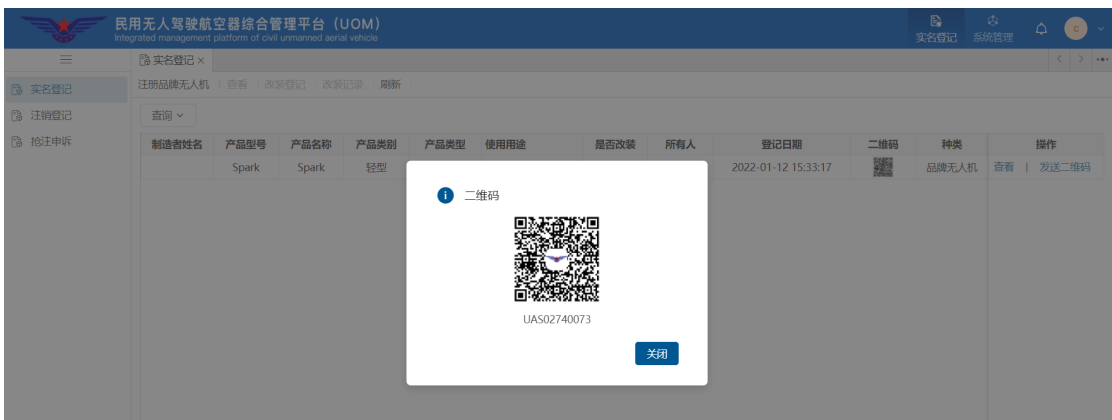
民用无人驾驶航空器综合管理平台（UOM）
Integrated management platform of civil unmanned aerial vehicle

实名登记 系统管理

实名登记
注销登记
抢注申诉

实名登记 ×

注册品牌无人机 | 查看 | 改装登记 | 改装记录 | 刷新

查询

| 制造者姓名 | 产品型号 | 产品名称 | 产品类别 | 产品类型 | 使用用途 | 是否改装 | 所有人 | 登记日期 | 二维码 | 种类 | 操作 |
|---|---|---|---|---|---|---|---|---|---|---|---|
| | Spark | Spark | 轻型 | | | | | 2022-01-12 15:33:17 | | 品牌无人机 | 查看 \| 发送二维码 |

二维码

UAS02740073

关闭